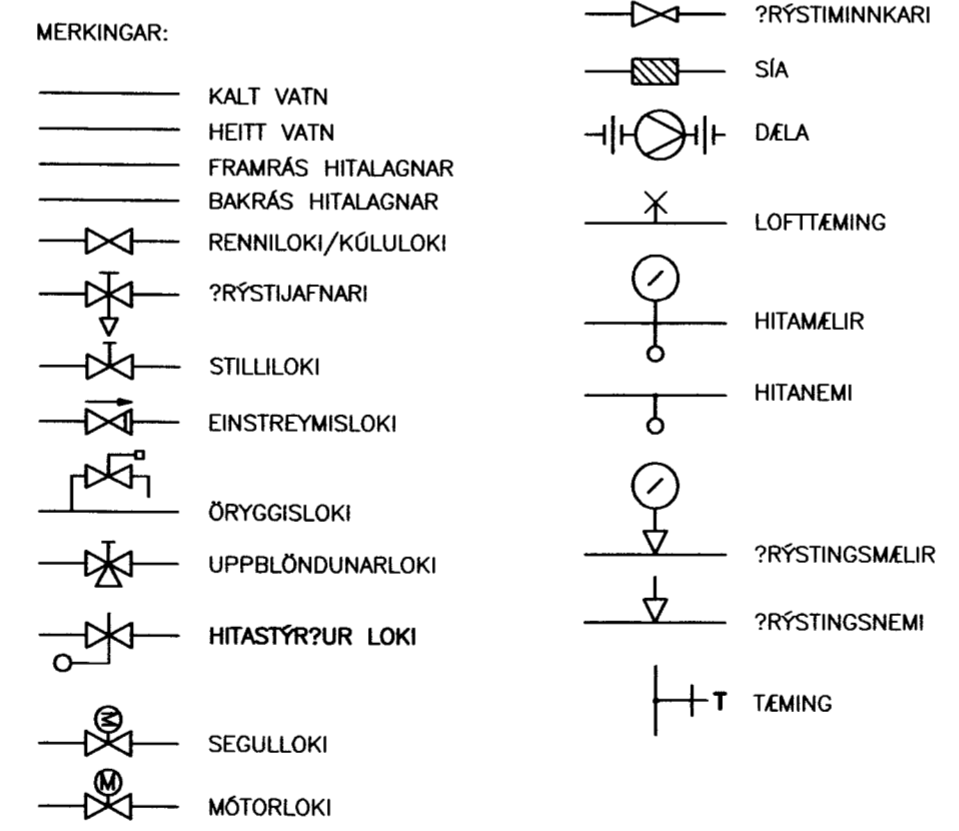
MERKINGAR:

KALT VATN
HEITT VATN
FRAMRÁS HITALAGNAR
BAKRÁS HITALAGNAR
RENNILOKI/KÚLULOKI
?RÝSTIJAFNARI
STILLILOKI
EINSTREYMISLOKI
ÖRYGGISLOKI
UPPBLÖNDUNARLOKI
HITASTÝR?UR LOKI
S
SEGULLOKI
M
MÓTORLOKI

?RÝSTIMINNKARI
SÍA
DÆLA
LOFTTÆMING
HITAMÆLIR
HITANEMI
?RÝSTINGSMÆLIR
?RÝSTINGSNEMI
T TÆMING